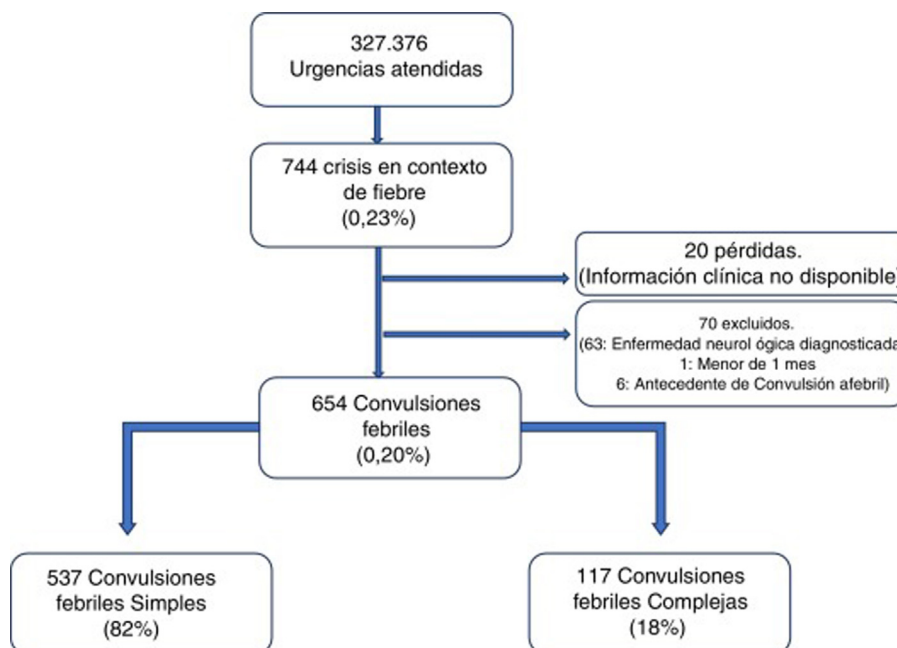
327.376
Urgencias atendidas

744 crisis en contexto de fiebre
(0,23%)

20 pérdidas.
(Información clínica no disponible)

70 excluidos.
(63: Enfermedad neurol ógica diagnosticada
1: Menor de 1 mes
6: Antecedente de Convulsión afebril)

654 Convulsiones febriles
(0,20%)

537 Convulsiones febriles Simples
(82%)

117 Convulsiones febriles Complejas
(18%)